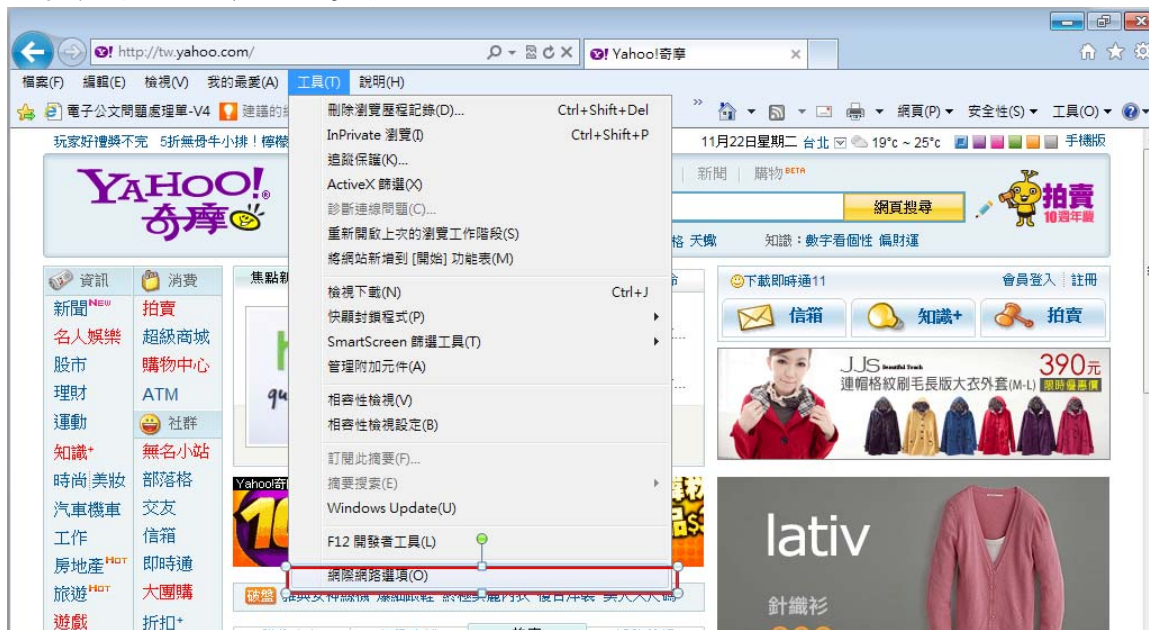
http://tw.yahoo.com/
Yahoo!奇摩

檔案(F) 編輯(E) 檢視(V) 我的最愛(A) 工具(T) 說明(H)

電子公文問題處理單-V4 建議的

網頁(P) 安全性(S) 工具(O)

玩家好禮獎不完 5折無骨牛小排！檸檬

11月22日星期二 台北 19°c ~ 25°c 手機版

YAHOO! 奇摩

新聞 購物BETA

網頁搜尋

拍賣 10週年慶

格 天蠍 知識：數字看個性 偏財運

刪除瀏覽歷程記錄(D)... Ctrl+Shift+Del
InPrivate 瀏覽(I) Ctrl+Shift+P
追蹤保護(K)...
ActiveX 篩選(X)
診斷連線問題(C)...
重新開啟上次的瀏覽工作階段(S)
將網站新增到 [開始] 功能表(M)
檢視下載(N) Ctrl+J
快顯封鎖程式(P)
SmartScreen 篩選工具(T)
管理附加元件(A)
相容性檢視(V)
相容性檢視設定(B)
訂閱此摘要(F)...
摘要探索(E)
Windows Update(U)
F12 開發者工具(L)
網際網路選項(O)

資訊 消費
新聞NEW 拍賣
名人娛樂 超級商城
股市 購物中心
理財 ATM
運動 社群
知識+ 無名小站
時尚|美妝 部落格
汽車機車 交友
工作 信箱
房地產HOT 即時通
旅遊HOT 大團購
遊戲 折扣+

焦點新

下載即時通11
會員登入 | 註冊
信箱 知識+ 拍賣

JJS 390元
連帽格紋刷毛長版大衣外套(M-L) 限時優惠價

lativ
針織衫